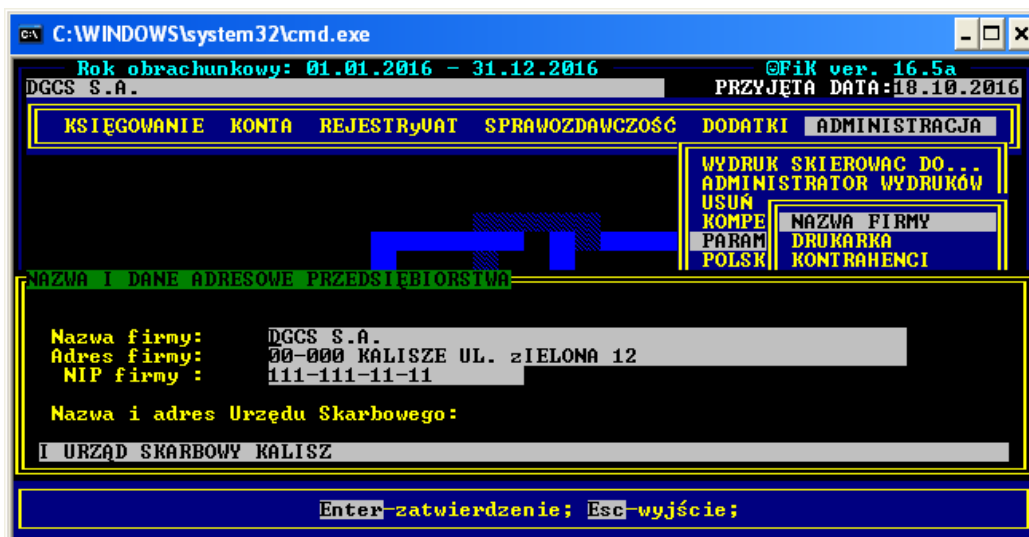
C:\WINDOWS\system32\cmd.exe

Rok obrachunkowy: 01.01.2016 - 31.12.2016
©FiK ver. 16.5a
DGCS S.A.
PRZYJĘTA DATA:18.10.2016

KSIĘGOWANIE KONTA REJESTRyVAT SPRAWOZDAWCZOŚĆ DODATKI ADMINISTRACJA

WYDRUK SKIEROWAC DO...
ADMINISTRATOR WYDRUKÓW
USUŃ
KOMPE
PARAM
POLSK
NAZWA FIRMY
DRUKARKA
KONTRAHENCI

NAZWA I DANE ADRESOWE PRZEDSIĘBIORSTWA

Nazwa firmy: DGCS S.A.
Adres firmy: 00-000 KALISZE UL. zIELONA 12
NIP firmy : 111-111-11-11

Nazwa i adres Urzędu Skarbowego:

I URZĄD SKARBOWY KALISZ

Enter-zatwierdzenie; Esc-wyjście;